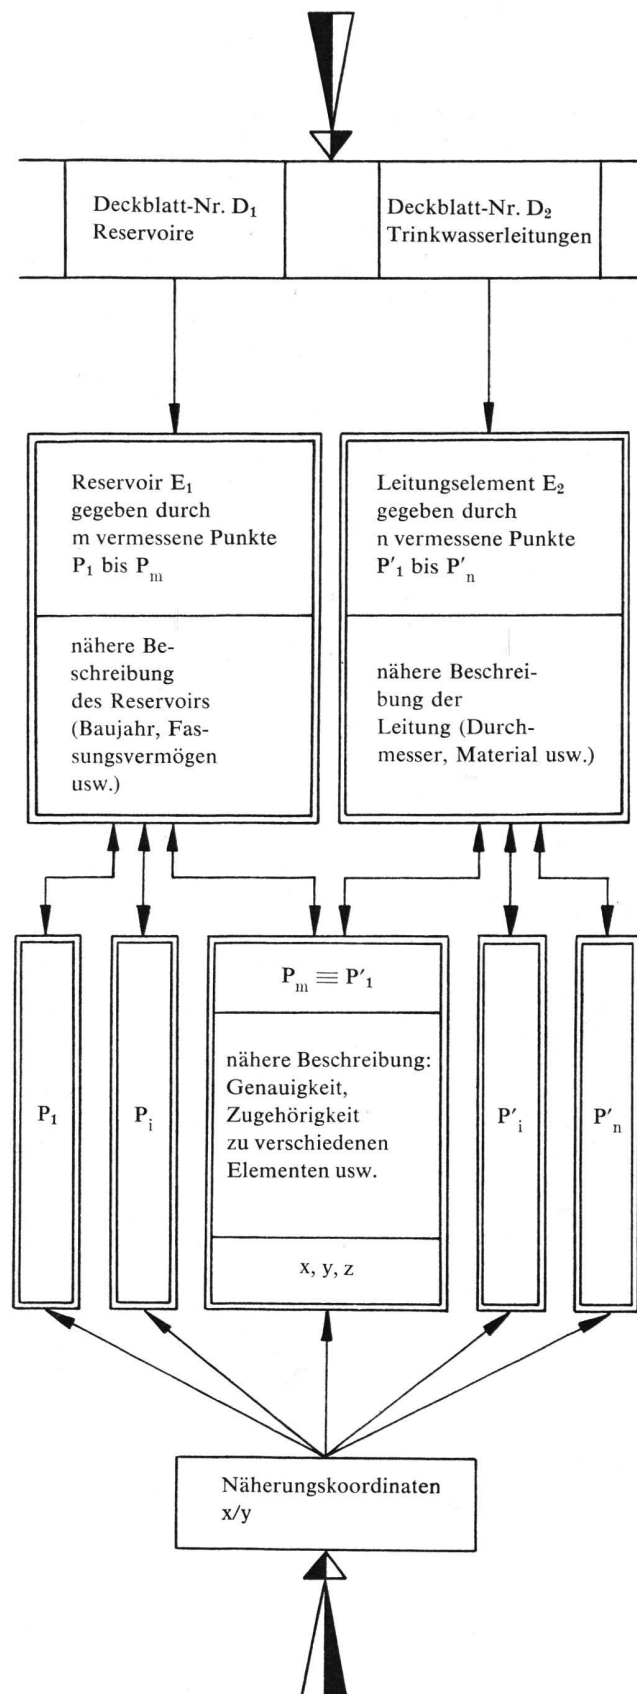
Deckblatt-Nr. $D_1$
Reservoire

Deckblatt-Nr. $D_2$
Trinkwasserleitungen

Reservoir $E_1$
gegeben durch
m vermessene Punkte
$P_1$ bis $P_m$

nähere Beschreibung des Reservoirs (Baujahr, Fassungsvermögen usw.)

Leitungselement $E_2$
gegeben durch
n vermessene Punkte
$P'_1$ bis $P'_n$

nähere Beschreibung der Leitung (Durchmesser, Material usw.)

$P_1$

$P_i$

$P_m \equiv P'_1$

nähere Beschreibung: Genauigkeit, Zugehörigkeit zu verschiedenen Elementen usw.

x, y, z

$P'_i$

$P'_n$

Näherungskoordinaten
x/y